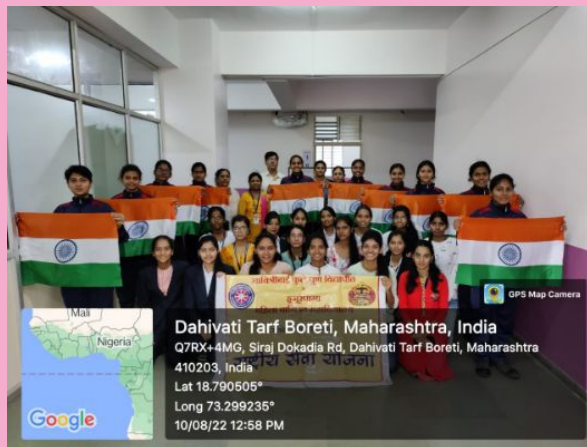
GPS Map Camera

Mali
Nigeria
Google

Dahivati Tarf Boreti, Maharashtra, India
Q7RX+4MG, Siraj Dokadia Rd, Dahivati Tarf Boreti, Maharashtra 410203, India
Lat 18.790505°
Long 73.299235°
10/08/22 12:58 PM

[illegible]
राष्ट्रीय सेवा योजना